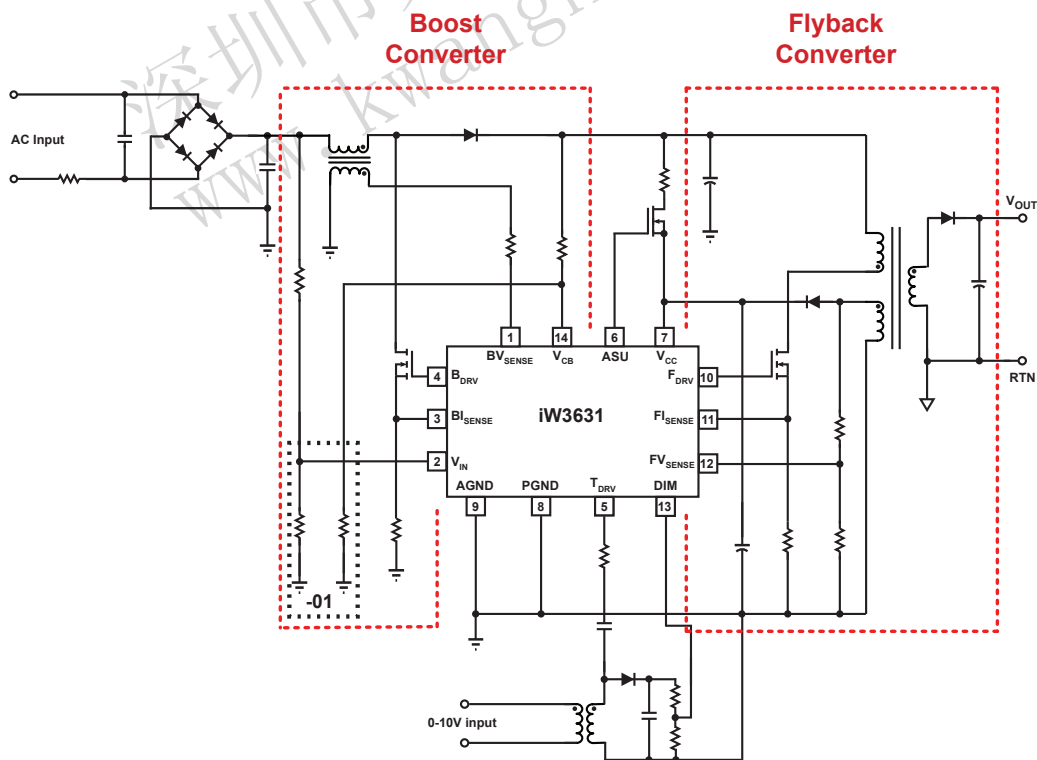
深圳市
www.kwangi

Boost Converter

Flyback Converter

AC Input

$V_{OUT}$

RTN

1 $BV_{SENSE}$
14 $V_{CB}$
6 ASU
7 $V_{CC}$
4 $B_{DRV}$
3 $BI_{SENSE}$
2 $V_{IN}$
iW3631
10 $F_{DRV}$
11 $FI_{SENSE}$
12 $FV_{SENSE}$
AGND 9
PGND 8
$T_{DRV}$ 5
DIM 13

-01

0-10V input